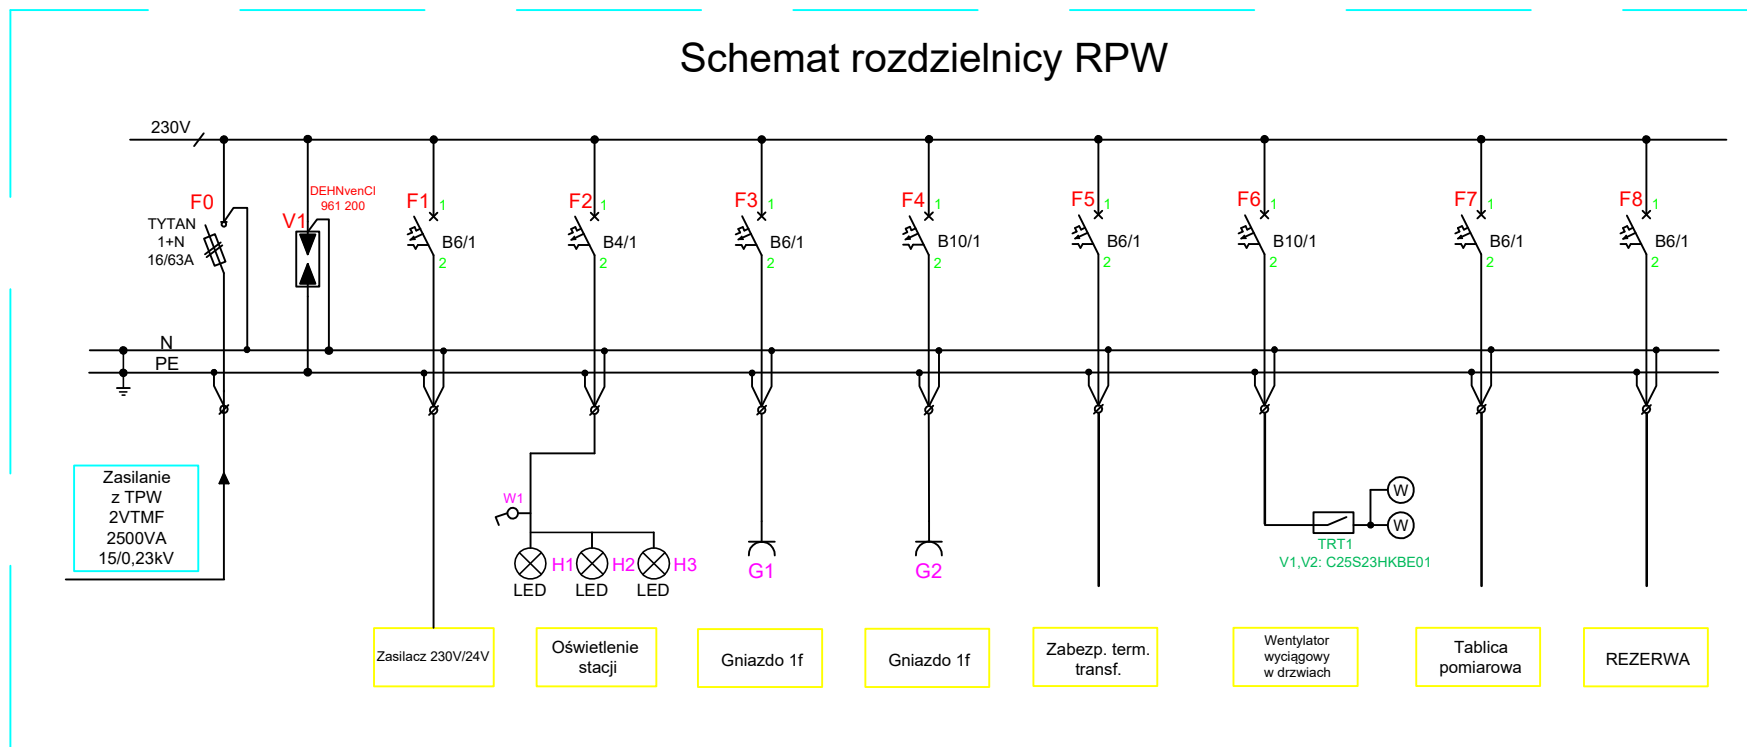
Schemat rozdzielnicy RPW

230V

F0
TYTAN
1+N
16/63A

DEHNvenCI
961 200
V1

F1 1
B6/1
2

F2 1
B4/1
2

F3 1
B6/1
2

F4 1
B10/1
2

F5 1
B6/1
2

F6 1
B10/1
2

F7 1
B6/1
2

F8 1
B6/1
2

N
PE

Zasilanie
z TPW
2VTMF
2500VA
15/0,23kV

W1
H1 H2 H3
LED LED LED

G1
G2

W
W
TRT1
V1,V2: C25S23HKBE01

Zasilacz 230V/24V

Oświetlenie stacji

Gniazdo 1f

Gniazdo 1f

Zabezp. term. transf.

Wentylator wyciągowy w drzwiach

Tablica pomiarowa

REZERWA